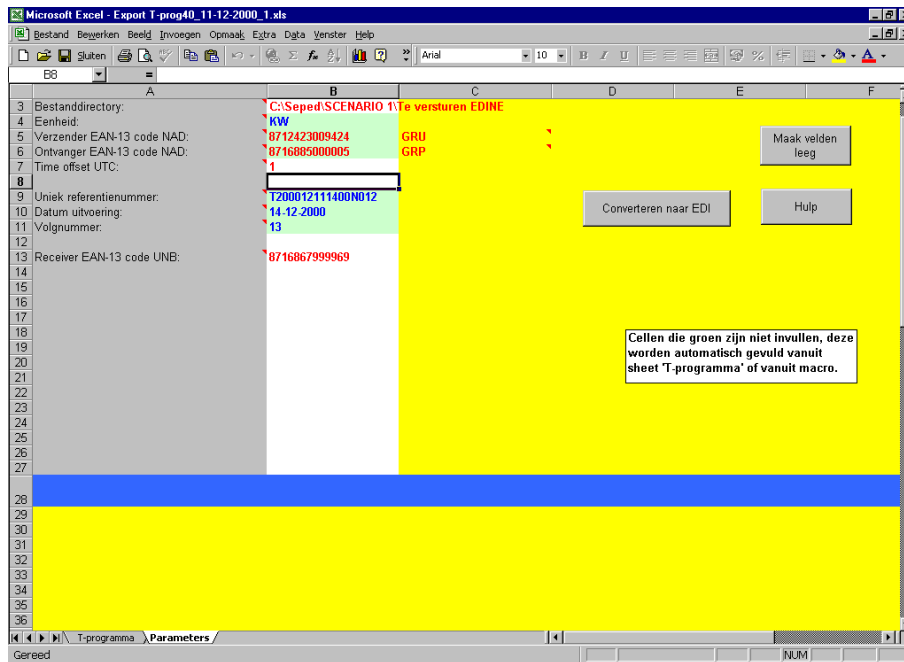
Microsoft Excel - Export T-prog40_11-12-2000_1.xls

Bestand Bewerken Beeld Invoegen Opmaak Extra Data Venster Help

Sluiten Arial 10 B I U

B8 =

| | A | B | C | D | E | F |
|---|---|---|---|---|---|---|
| 3 | Bestanddirectory: | C:\Seped\SCENARIO 1\Te versturen EDINE | | | | |
| 4 | Eenheid: | KW | | | | |
| 5 | Verzender EAN-13 code NAD: | 8712423009424 | GRU | | | |
| 6 | Ontvanger EAN-13 code NAD: | 8716885000005 | GRP | | | |
| 7 | Time offset UTC: | 1 | | | | |
| 8 | | | | | | |
| 9 | Uniek referentienummer: | T200012111400N012 | | | | |
| 10 | Datum uitvoering: | 14-12-2000 | | | | |
| 11 | Volgnummer: | 13 | | | | |
| 12 | | | | | | |
| 13 | Receiver EAN-13 code UNB: | 8716867999969 | | | | |
| 14 | | | | | | |
| 15 | | | | | | |
| 16 | | | | | | |
| 17 | | | | | | |
| 18 | | | | | | |
| 19 | | | | | | |
| 20 | | | | | | |
| 21 | | | | | | |
| 22 | | | | | | |
| 23 | | | | | | |
| 24 | | | | | | |
| 25 | | | | | | |
| 26 | | | | | | |
| 27 | | | | | | |
| 28 | | | | | | |
| 29 | | | | | | |
| 30 | | | | | | |
| 31 | | | | | | |
| 32 | | | | | | |
| 33 | | | | | | |
| 34 | | | | | | |
| 35 | | | | | | |
| 36 | | | | | | |

Maak velden leeg

Converteren naar EDI

Hulp

Cellen die groen zijn niet invullen, deze worden automatisch gevuld vanuit sheet 'T-programma' of vanuit macro.

T-programma Parameters

Gereed NUM